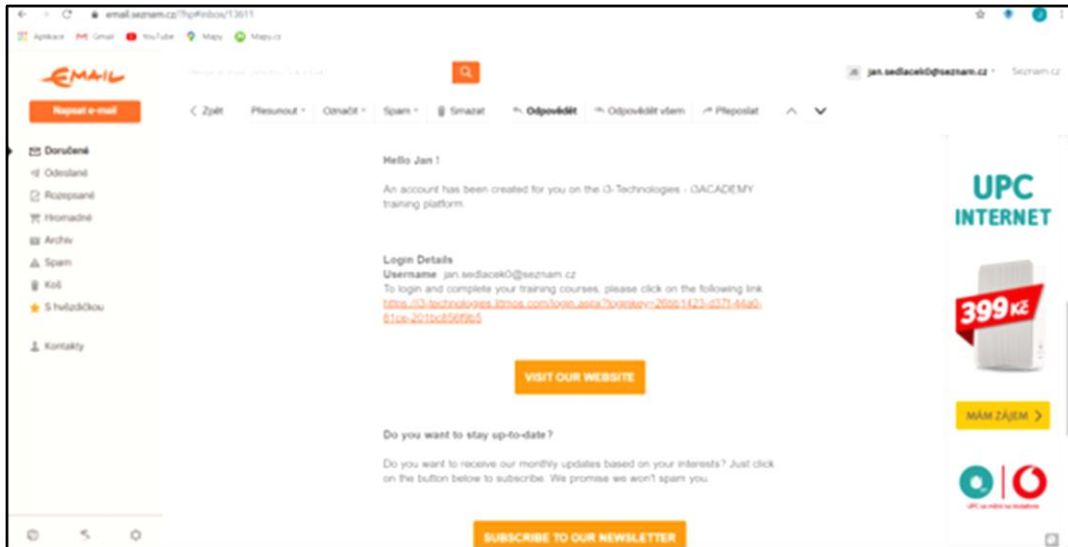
email.seznam.cz/?hp#inbox/13611

Aplikace Gmail YouTube Mapy Mapy.cz

EMAIL

jan.sedlacek0@seznam.cz Seznam.cz

Napsat e-mail

< Zpět Přesunout Označit Spam Smazat Odpovědět Odpovědět všem Přeposlat

Doručené
Odeslané
Rozepsané
Hromadné
Archiv
Spam
Koš
S hvězdičkou
Kontakty

Hello Jan !

An account has been created for you on the i3-Technologies - i3ACADEMY training platform.

Login Details
Username: jan.sedlacek0@seznam.cz
To login and complete your training courses, please click on the following link
https://i3-technologies.litmos.com/login.aspx?loginkey=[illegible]

VISIT OUR WEBSITE

Do you want to stay up-to-date?

Do you want to receive our monthly updates based on your interests? Just click on the button below to subscribe. We promise we won't spam you.

SUBSCRIBE TO OUR NEWSLETTER

UPC INTERNET

399 Kč

MÁM ZÁJEM >

UPC se mění na Vodafone